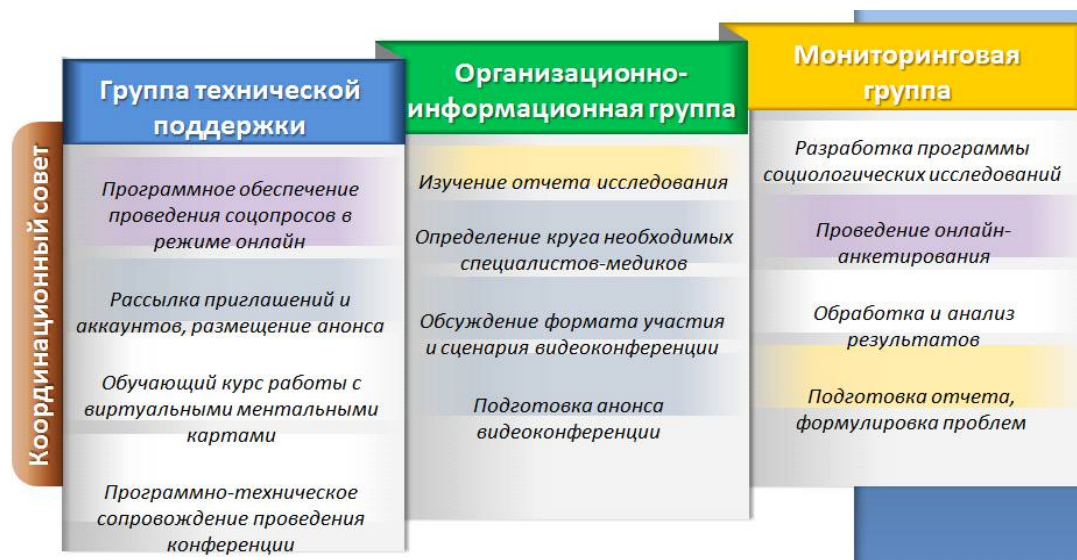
Координационный совет

Группа технической поддержки

Программное обеспечение проведения соцопросов в режиме онлайн

Рассылка приглашений и аккаунтов, размещение анонса

Обучающий курс работы с виртуальными ментальными картами

Программно-техническое сопровождение проведения конференции

Организационно-информационная группа

Изучение отчета исследования

Определение круга необходимых специалистов-медиков

Обсуждение формата участия и сценария видеоконференции

Подготовка анонса видеоконференции

Мониторинговая группа

Разработка программы социологических исследований

Проведение онлайн-анкетирования

Обработка и анализ результатов

Подготовка отчета, формулировка проблем